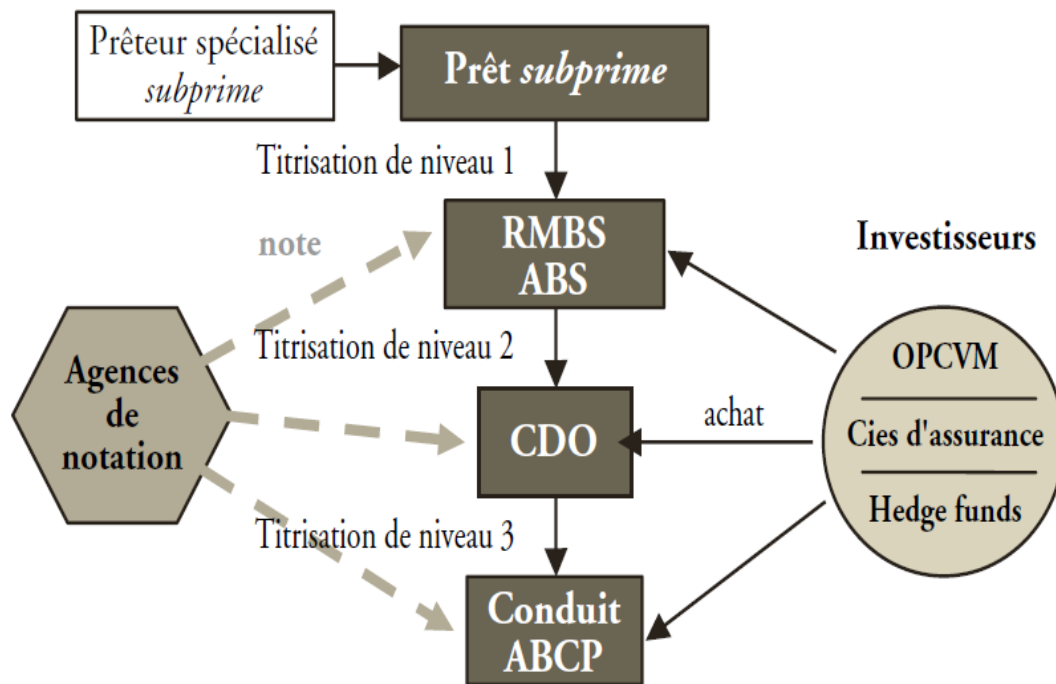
Prêteur spécialisé *subprime*

Prêt *subprime*

Titrisation de niveau 1

note

RMBS
ABS

Investisseurs

Titrisation de niveau 2

Agences de notation

CDO

achat

OPCVM

Cies d'assurance

Hedge funds

Titrisation de niveau 3

Conduit
ABCP